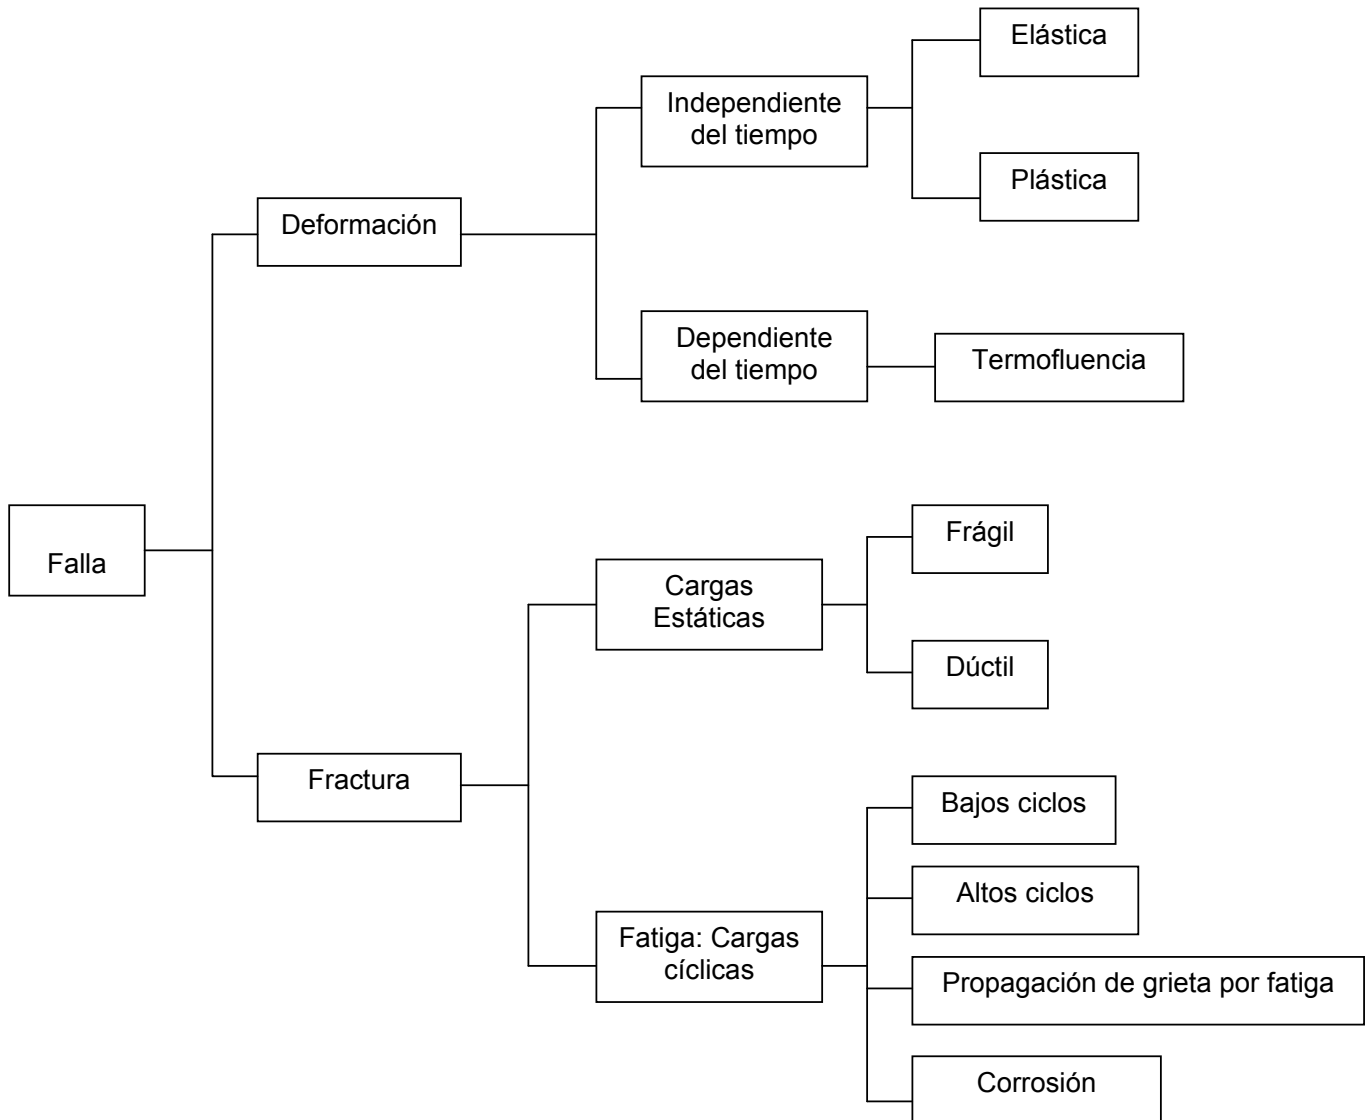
Falla

Deformación

Independiente del tiempo

Elástica

Plástica

Dependiente del tiempo

Termofluencia

Fractura

Cargas Estáticas

Frágil

Dúctil

Fatiga: Cargas cíclicas

Bajos ciclos

Altos ciclos

Propagación de grieta por fatiga

Corrosión